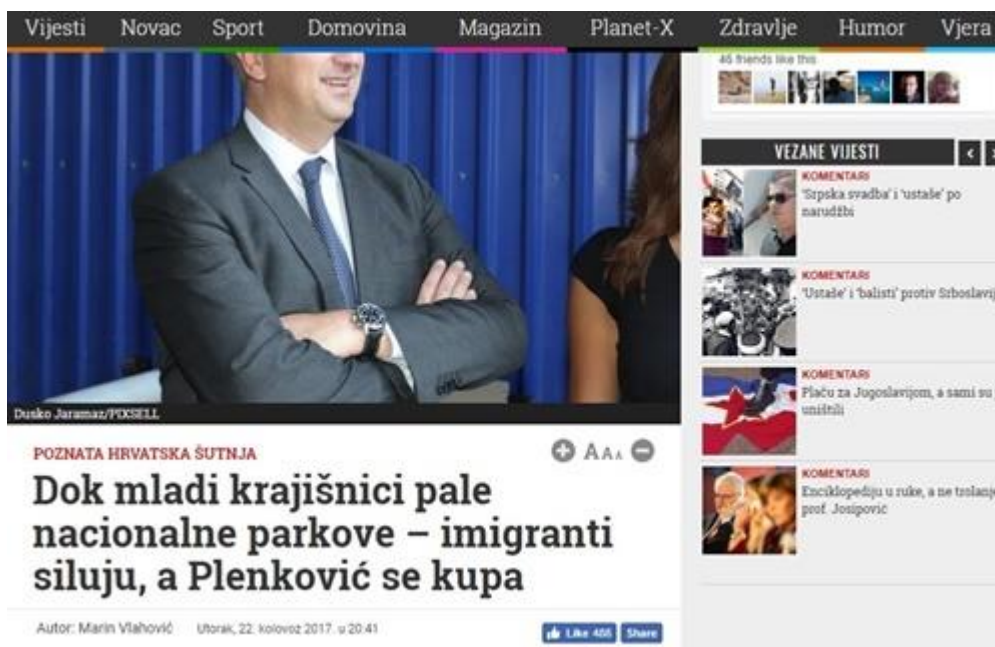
Vijesti Novac Sport Domovina Magazin Planet-X Zdravlje Humor Vjera

46 friends like this

VEZANE VIJESTI

KOMENTARI
'Srpska svadba' i 'ustaše' po narudžbi

KOMENTARI
'Ustaše' i 'balisti' protiv Srboslavij

KOMENTARI
Plaču za Jugoslavijom, a sami su uništili

KOMENTARI
Enciklopediju u ruke, a ne trolanje prof. Josipović

Dusko Jaramaz/PIXSELL

POZNATA HRVATSKA ŠUTNJA

AAA

Dok mladi krajišnici pale nacionalne parkove – imigranti siluju, a Plenković se kupa

Autor: Marin Vlahović Utorak, 22. kolovoz 2017. u 20:41

Like 455 Share